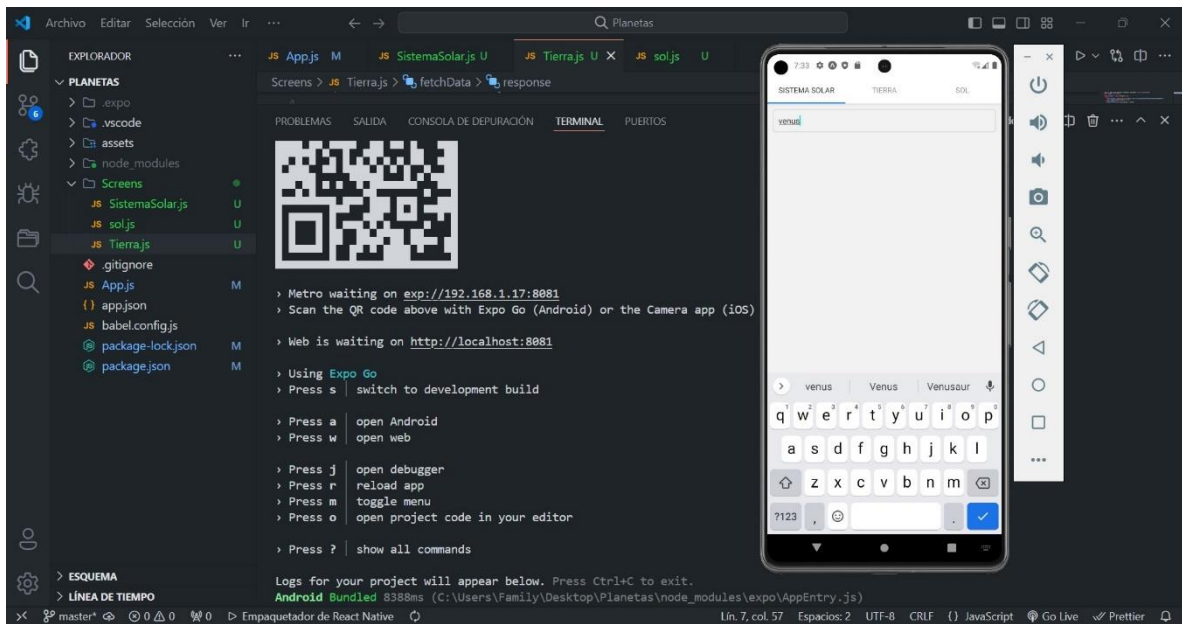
Archivo Editar Selección Ver Ir ···

Planetas

EXPLORADOR ···
PLANETAS
.expo
.vscode
assets
node_modules
Screens
SistemaSolar.js U
sol.js U
Tierra.js U
.gitignore
App.js M
app.json
babel.config.js
package-lock.json M
package.json M

ESQUEMA
LÍNEA DE TIEMPO

App.js M | SistemaSolar.js U | Tierra.js U × | sol.js U

Screens > Tierra.js > fetchData > response

PROBLEMAS SALIDA CONSOLA DE DEPURACIÓN TERMINAL PUERTOS

› Metro waiting on exp://192.168.1.17:8081
› Scan the QR code above with Expo Go (Android) or the Camera app (iOS)

› Web is waiting on http://localhost:8081

› Using Expo Go
› Press s │ switch to development build

› Press a │ open Android
› Press w │ open web

› Press j │ open debugger
› Press r │ reload app
› Press m │ toggle menu
› Press o │ open project code in your editor

› Press ? │ show all commands

Logs for your project will appear below. Press Ctrl+C to exit.
Android Bundled 8388ms (C:\Users\Family\Desktop\Planetas\node_modules\expo\AppEntry.js)

7:33
SISTEMA SOLAR TIERRA SOL
venus

venus Venus Venusaur
q w e r t y u i o p
a s d f g h j k l
z x c v b n m
?123 ,

master* ⊗ 0 ⚠ 0 ⁽ᵂ⁾ 0 ▷ Empaquetador de React Native
Lín. 7, col. 57 Espacios: 2 UTF-8 CRLF {} JavaScript Go Live Prettier